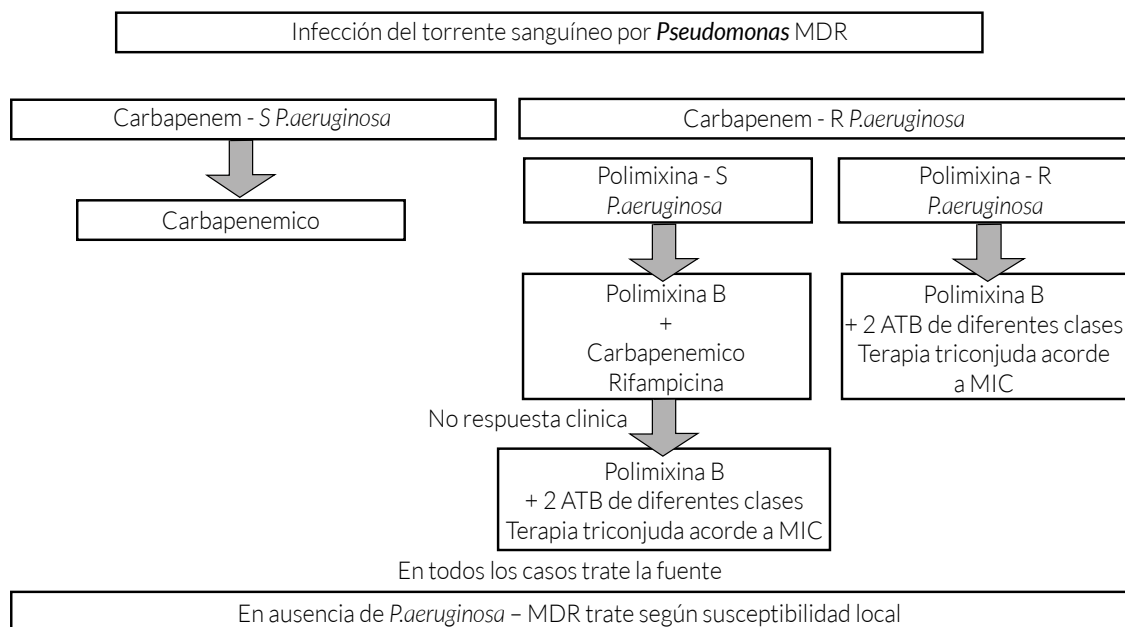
Infección del torrente sanguíneo por *Pseudomonas* MDR

Carbapenem - *S P.aeruginosa*

Carbapenemico

Carbapenem - R *P.aeruginosa*

Polimixina - S *P.aeruginosa*

Polimixina B + Carbapenemico Rifampicina

No respuesta clinica

Polimixina B + 2 ATB de diferentes clases Terapia triconjuda acorde a MIC

Polimixina - R *P.aeruginosa*

Polimixina B + 2 ATB de diferentes clases Terapia triconjuda acorde a MIC

En todos los casos trate la fuente

En ausencia de *P.aeruginosa* – MDR trate según susceptibilidad local